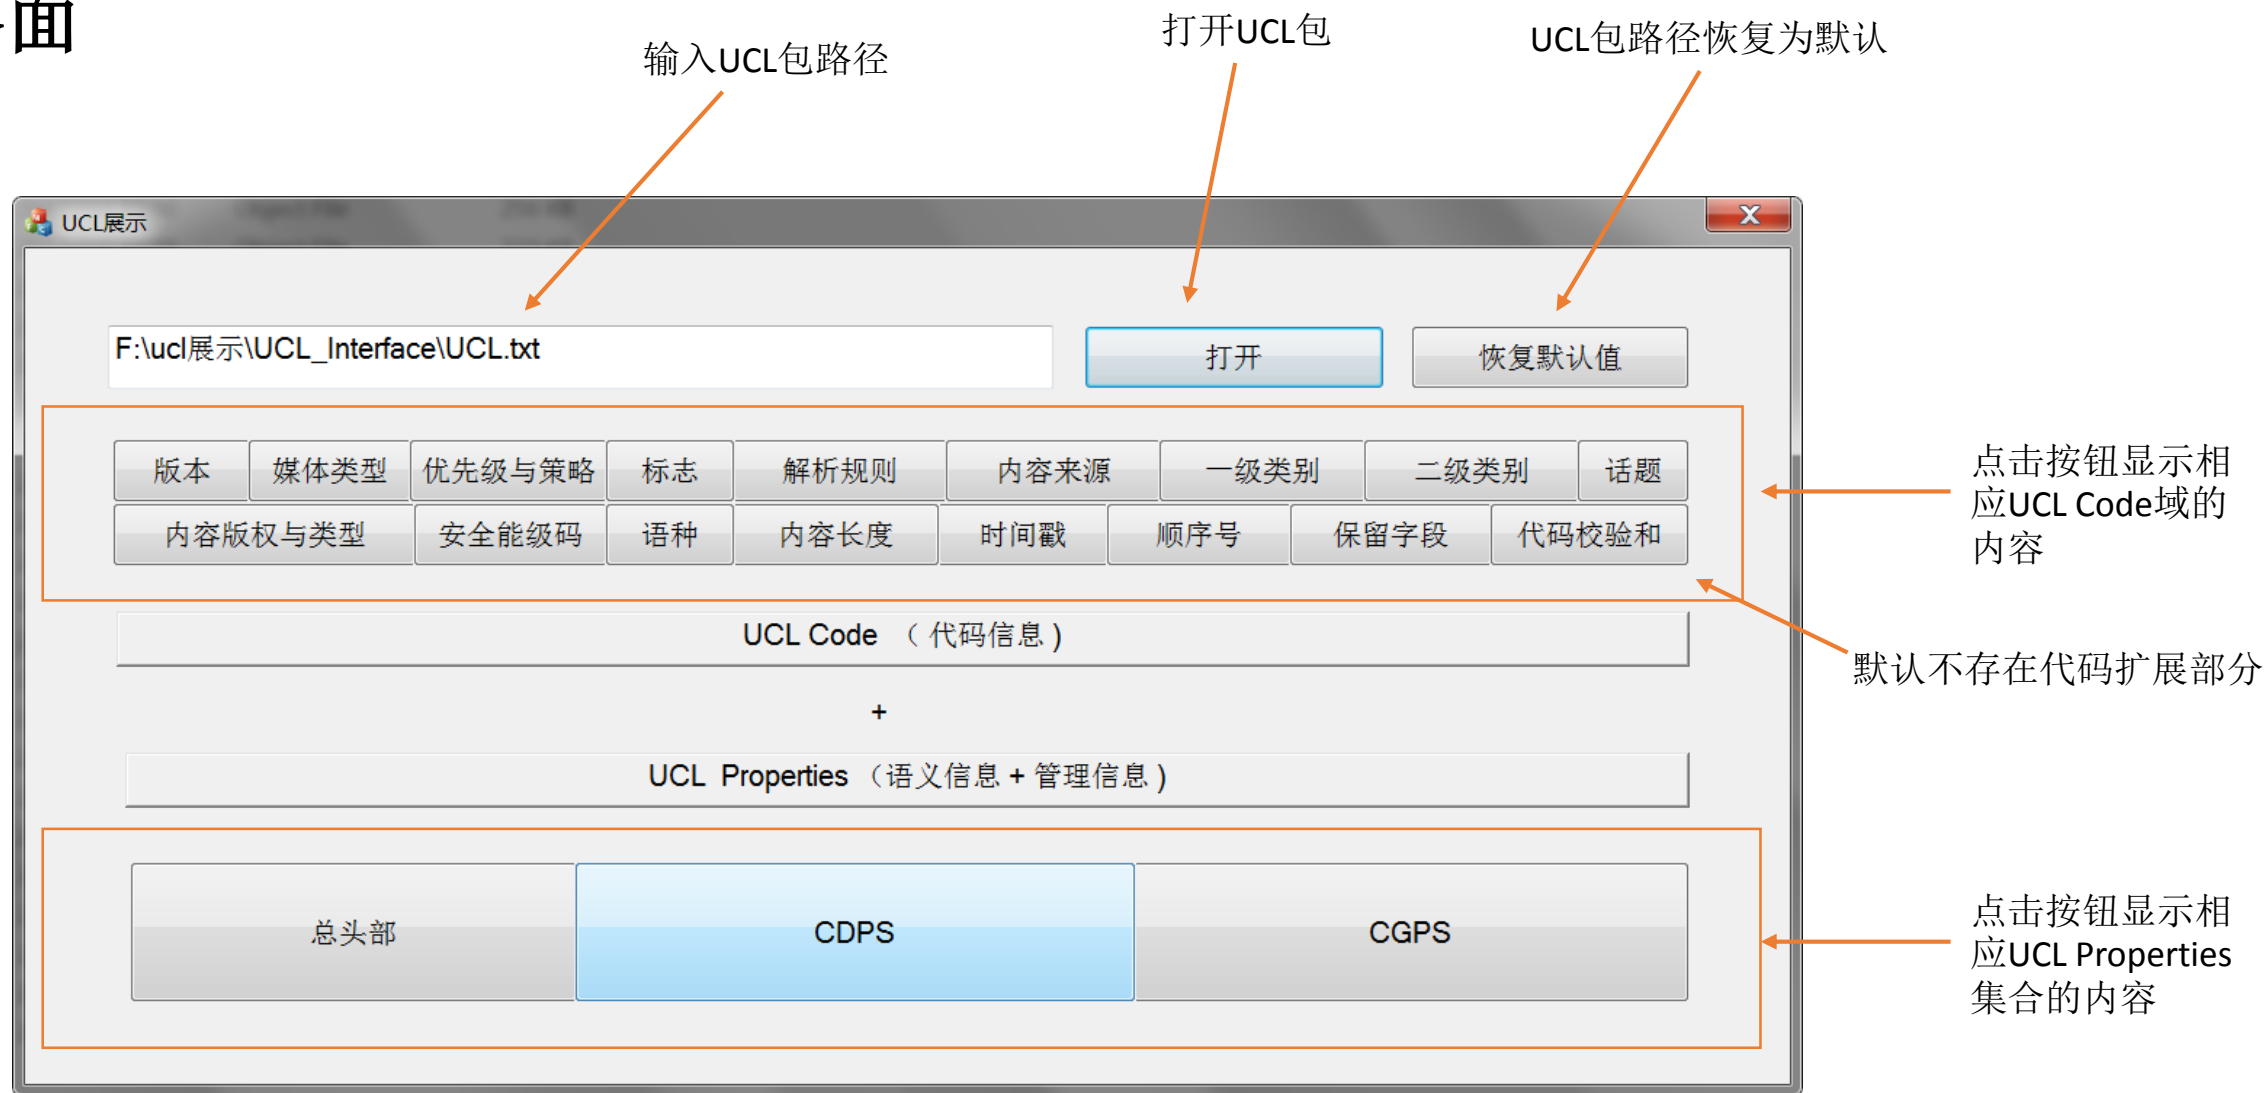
面

输入UCL包路径

打开UCL包

UCL包路径恢复为默认

UCL展示

F:\ucl展示\UCL_Interface\UCL.txt

打开

恢复默认值

版本 媒体类型 优先级与策略 标志 解析规则 内容来源 一级类别 二级类别 话题

内容版权与类型 安全能级码 语种 内容长度 时间戳 顺序号 保留字段 代码校验和

点击按钮显示相应UCL Code域的内容

UCL Code （代码信息）

默认不存在代码扩展部分

+

UCL Properties （语义信息 + 管理信息）

总头部

CDPS

CGPS

点击按钮显示相应UCL Properties集合的内容